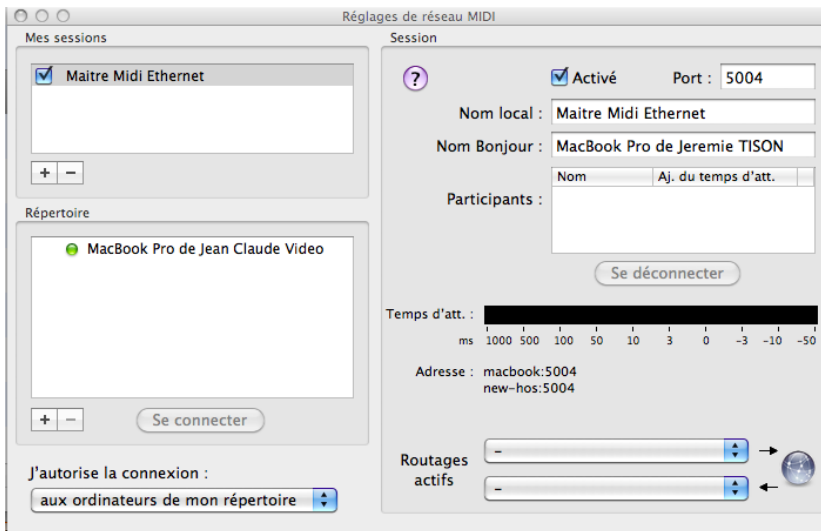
Réglages de réseau MIDI

Mes sessions

Maitre Midi Ethernet

+ −

Répertoire

MacBook Pro de Jean Claude Video

+ −

Se connecter

J'autorise la connexion :

aux ordinateurs de mon répertoire

Session

?

Activé

Port : 5004

Nom local : Maitre Midi Ethernet

Nom Bonjour : MacBook Pro de Jeremie TISON

Participants :

| Nom | Aj. du temps d'att. |
|---|---|

Se déconnecter

Temps d'att. :

ms 1000 500 100 50 10 3 0 -3 -10 -50

Adresse : macbook:5004
new-hos:5004

Routages actifs

-

-